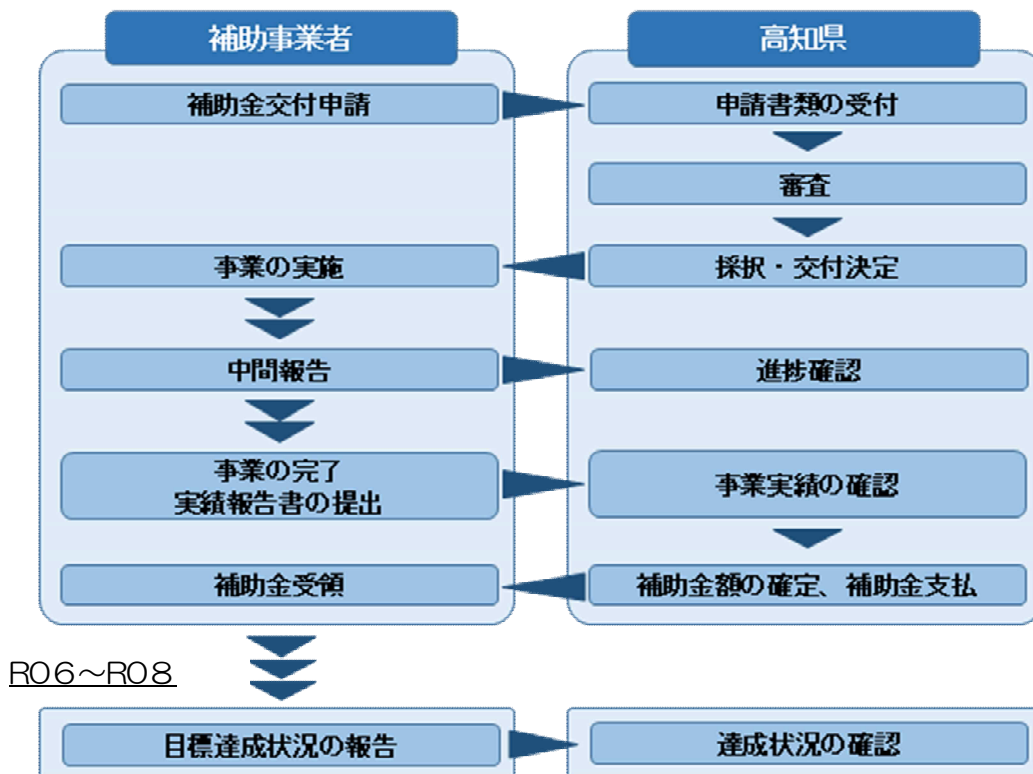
補助事業者

高知県

補助金交付申請

申請書類の受付

審査

事業の実施

採択・交付決定

中間報告

進捗確認

事業の完了
実績報告書の提出

事業実績の確認

補助金受領

補助金額の確定、補助金支払

R06～R08

目標達成状況の報告

達成状況の確認